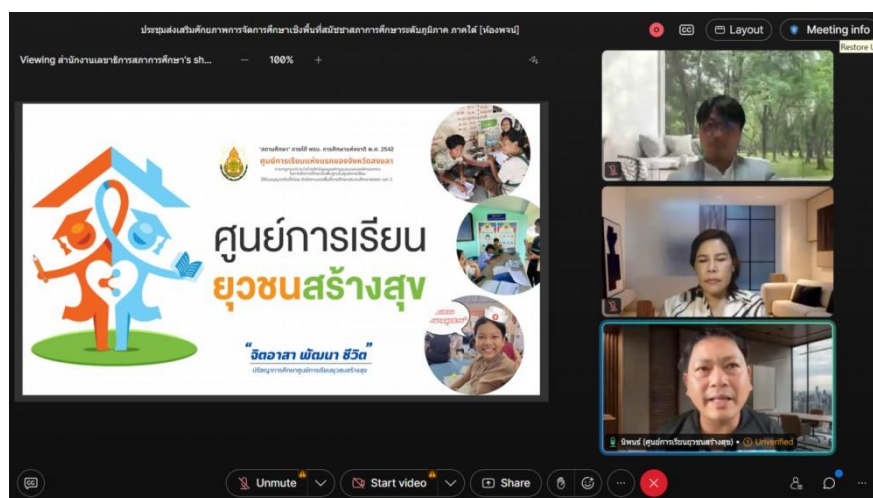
ประชุมส่งเสริมศักยภาพการจัดการศึกษาเชิงพื้นที่สมัชชาสภาการศึกษาระดับภูมิภาค ภาคใต้ [ห้องพรนับ]

Layout

Meeting info

Restore

Viewing สำนักงานเลขาธิการสภาการศึกษา's sh...

100%

"สถานศึกษา" ตามนัยแห่ง พรบ. การศึกษาแห่งชาติ พ.ศ. 2542

ศูนย์การเรียนแห่งแรกของจังหวัดสงขลา

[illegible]

ศูนย์การเรียน

ยุวชนสร้างสุข

"จิตอาสา พัฒนา ชีวิต"

ปรัชญาการศึกษาศูนย์การเรียนยุวชนสร้างสุข

นิพนธ์ (ศูนย์การเรียนยุวชนสร้างสุข) • Unverified

Unmute

Start video

Share